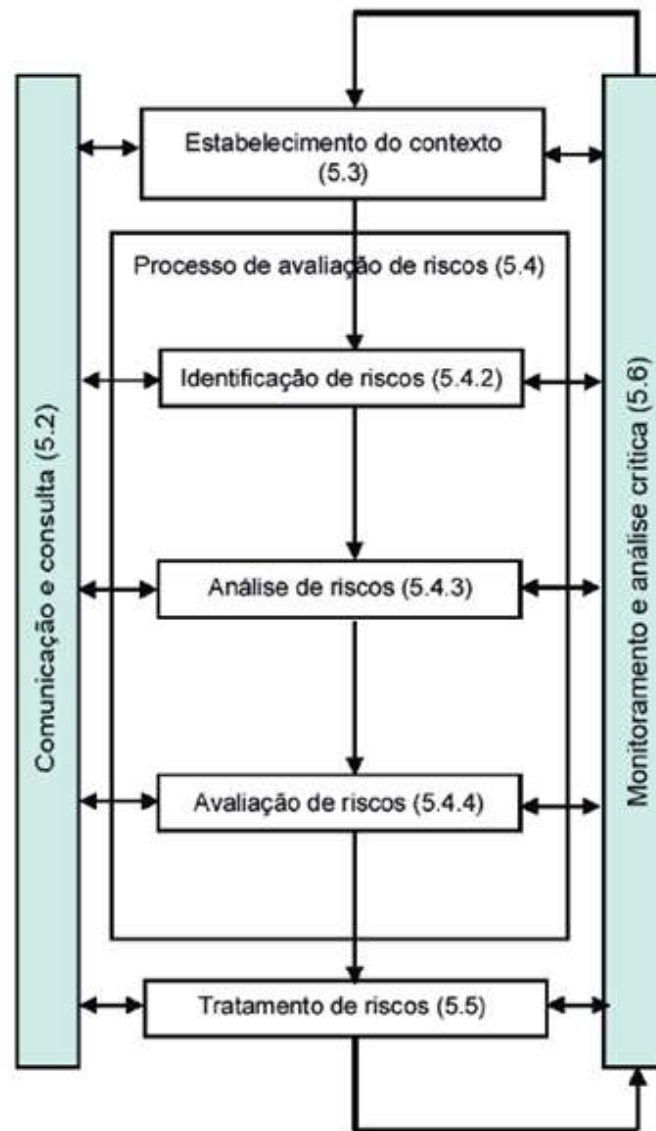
Comunicação e consulta (5.2)

Estabelecimento do contexto (5.3)

Processo de avaliação de riscos (5.4)

Identificação de riscos (5.4.2)

Análise de riscos (5.4.3)

Avaliação de riscos (5.4.4)

Tratamento de riscos (5.5)

Monitoramento e análise crítica (5.6)